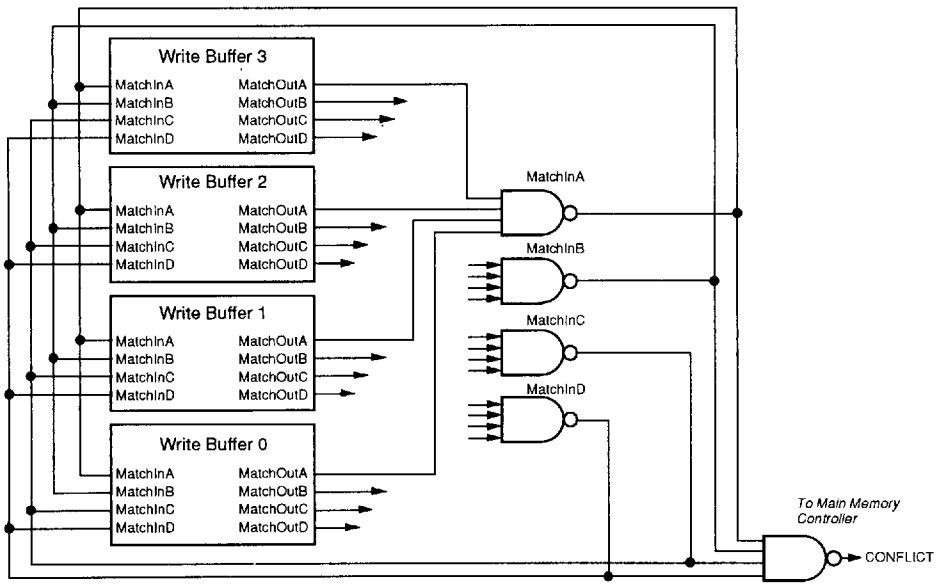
Write Buffer 3
MatchInA
MatchInB
MatchInC
MatchInD
MatchOutA
MatchOutB
MatchOutC
MatchOutD

Write Buffer 2
MatchInA
MatchInB
MatchInC
MatchInD
MatchOutA
MatchOutB
MatchOutC
MatchOutD

Write Buffer 1
MatchInA
MatchInB
MatchInC
MatchInD
MatchOutA
MatchOutB
MatchOutC
MatchOutD

Write Buffer 0
MatchInA
MatchInB
MatchInC
MatchInD
MatchOutA
MatchOutB
MatchOutC
MatchOutD

MatchInA
MatchInB
MatchInC
MatchInD

To Main Memory Controller
CONFLICT